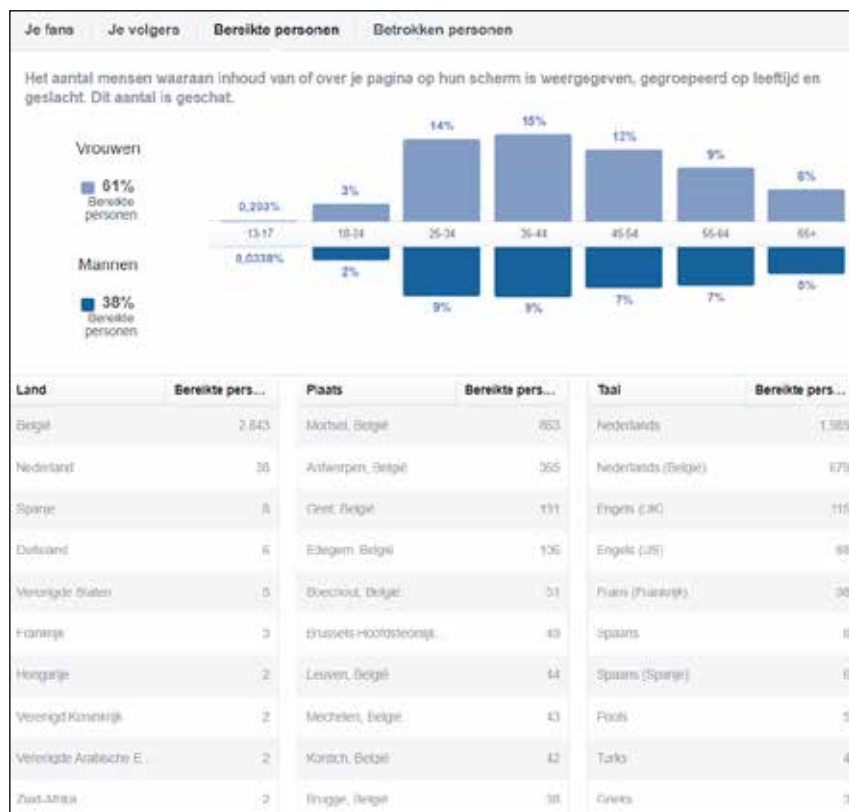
Je fans | Je volgers | Bereikte personen | Betrokken personen

Het aantal mensen waaraan inhoud van of over je pagina op hun scherm is weergegeven, gegroepeerd op leeftijd en geslacht. Dit aantal is geschat.

Vrouwen
61% Bereikte personen

Mannen
38% Bereikte personen

| | 13-17 | 18-24 | 25-34 | 35-44 | 45-54 | 55-64 | 65+ |
|---|---|---|---|---|---|---|---|
| Vrouwen | 0,203% | 3% | 14% | 15% | 12% | 9% | 6% |
| Mannen | 0,0338% | 2% | 9% | 9% | 7% | 7% | 6% |

| Land | Bereikte pers... |
|---|---|
| België | 2.843 |
| Nederland | 38 |
| Spanje | 8 |
| Duitsland | 6 |
| Verenigde Staten | 5 |
| Frankrijk | 3 |
| Hongarije | 2 |
| Verenigd Koninkrijk | 2 |
| Verenigde Arabische E... | 2 |
| Zuid-Afrika | 2 |

| Plaats | Bereikte pers... |
|---|---|
| Mortsel, België | 863 |
| Antwerpen, België | 365 |
| Gent, België | 131 |
| Edegem, België | 136 |
| Boechout, België | 51 |
| Brussels Hoofdstedelijk... | 49 |
| Leuven, België | 44 |
| Mechelen, België | 43 |
| Kontich, België | 42 |
| Brugge, België | 38 |

| Taal | Bereikte pers... |
|---|---|
| Nederlands | 1.989 |
| Nederlands (België) | 679 |
| Engels (UK) | 115 |
| Engels (US) | 68 |
| Frans (Frankrijk) | 36 |
| Spaans | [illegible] |
| Spaans (Spanje) | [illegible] |
| Pools | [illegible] |
| Turks | 4 |
| Grieks | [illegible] |